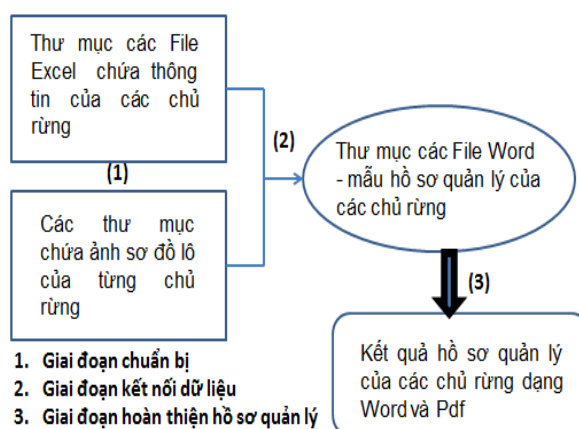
Thư mục các File Excel chứa thông tin của các chủ rừng

(1)

Các thư mục chứa ảnh sơ đồ lô của từng chủ rừng

(2)

Thư mục các File Word - mẫu hồ sơ quản lý của các chủ rừng

(3)

Kết quả hồ sơ quản lý của các chủ rừng dạng Word và Pdf

1. Giai đoạn chuẩn bị
2. Giai đoạn kết nối dữ liệu
3. Giai đoạn hoàn thiện hồ sơ quản lý